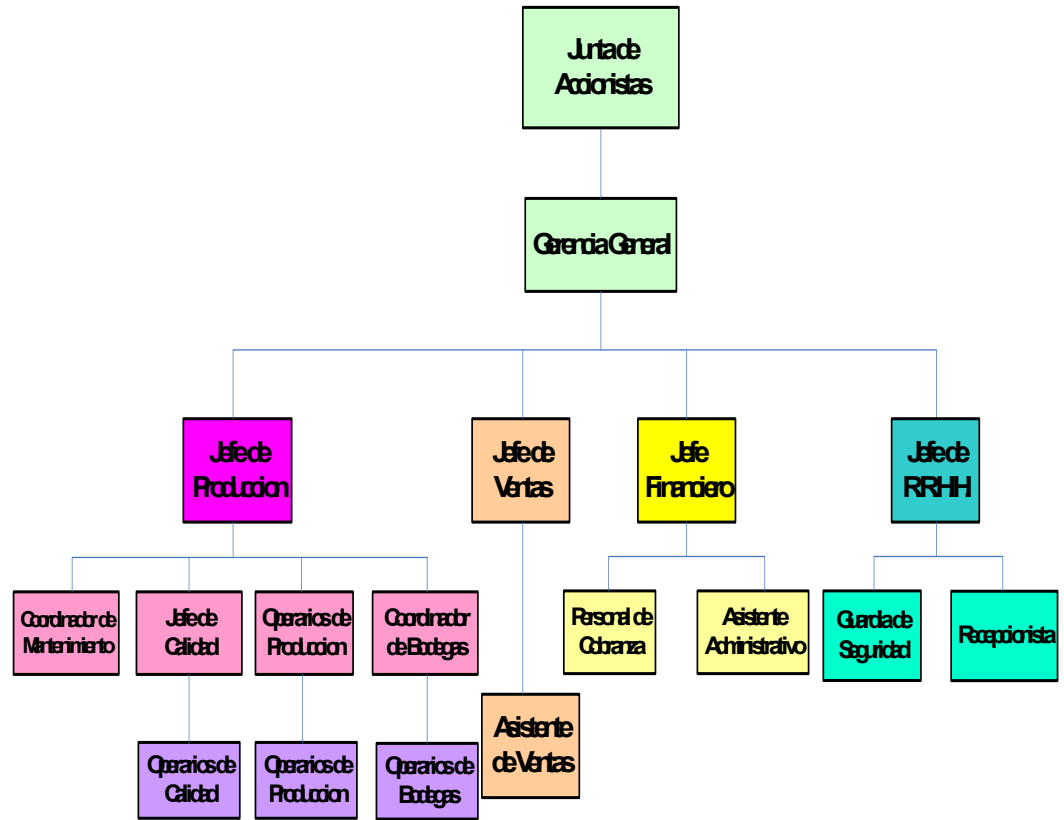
Junta de Accionistas

Gerencia General

Jefe de Produccion

Jefe de Ventas

Jefe Financiero

Jefe de RRHH

Coordinador de Mantenimiento

Jefe de Calidad

Operarios de Produccion

Coordinador de Bodegas

Asistente de Ventas

Personal de Cobranza

Asistente Administrativo

Guardia de Seguridad

Recepcionista

Operarios de Calidad

Operarios de Produccion

Operarios de Bodegas